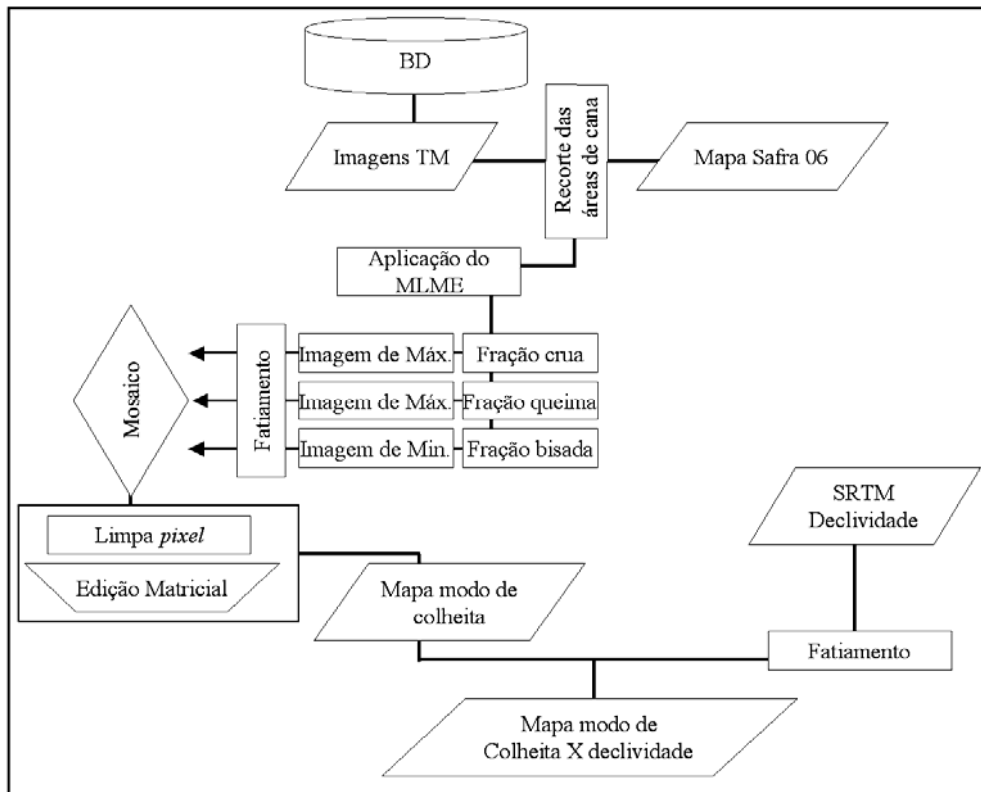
BD

Imagens TM

Recorte das áreas de cana

Mapa Safra 06

Aplicação do MLME

Mosaico

Fatiamento

Imagem de Máx.

Fração crua

Imagem de Máx.

Fração queima

Imagem de Min.

Fração bisada

Limpa *pixel*

Edição Matricial

SRTM Declividade

Mapa modo de colheita

Fatiamento

Mapa modo de Colheita X declividade